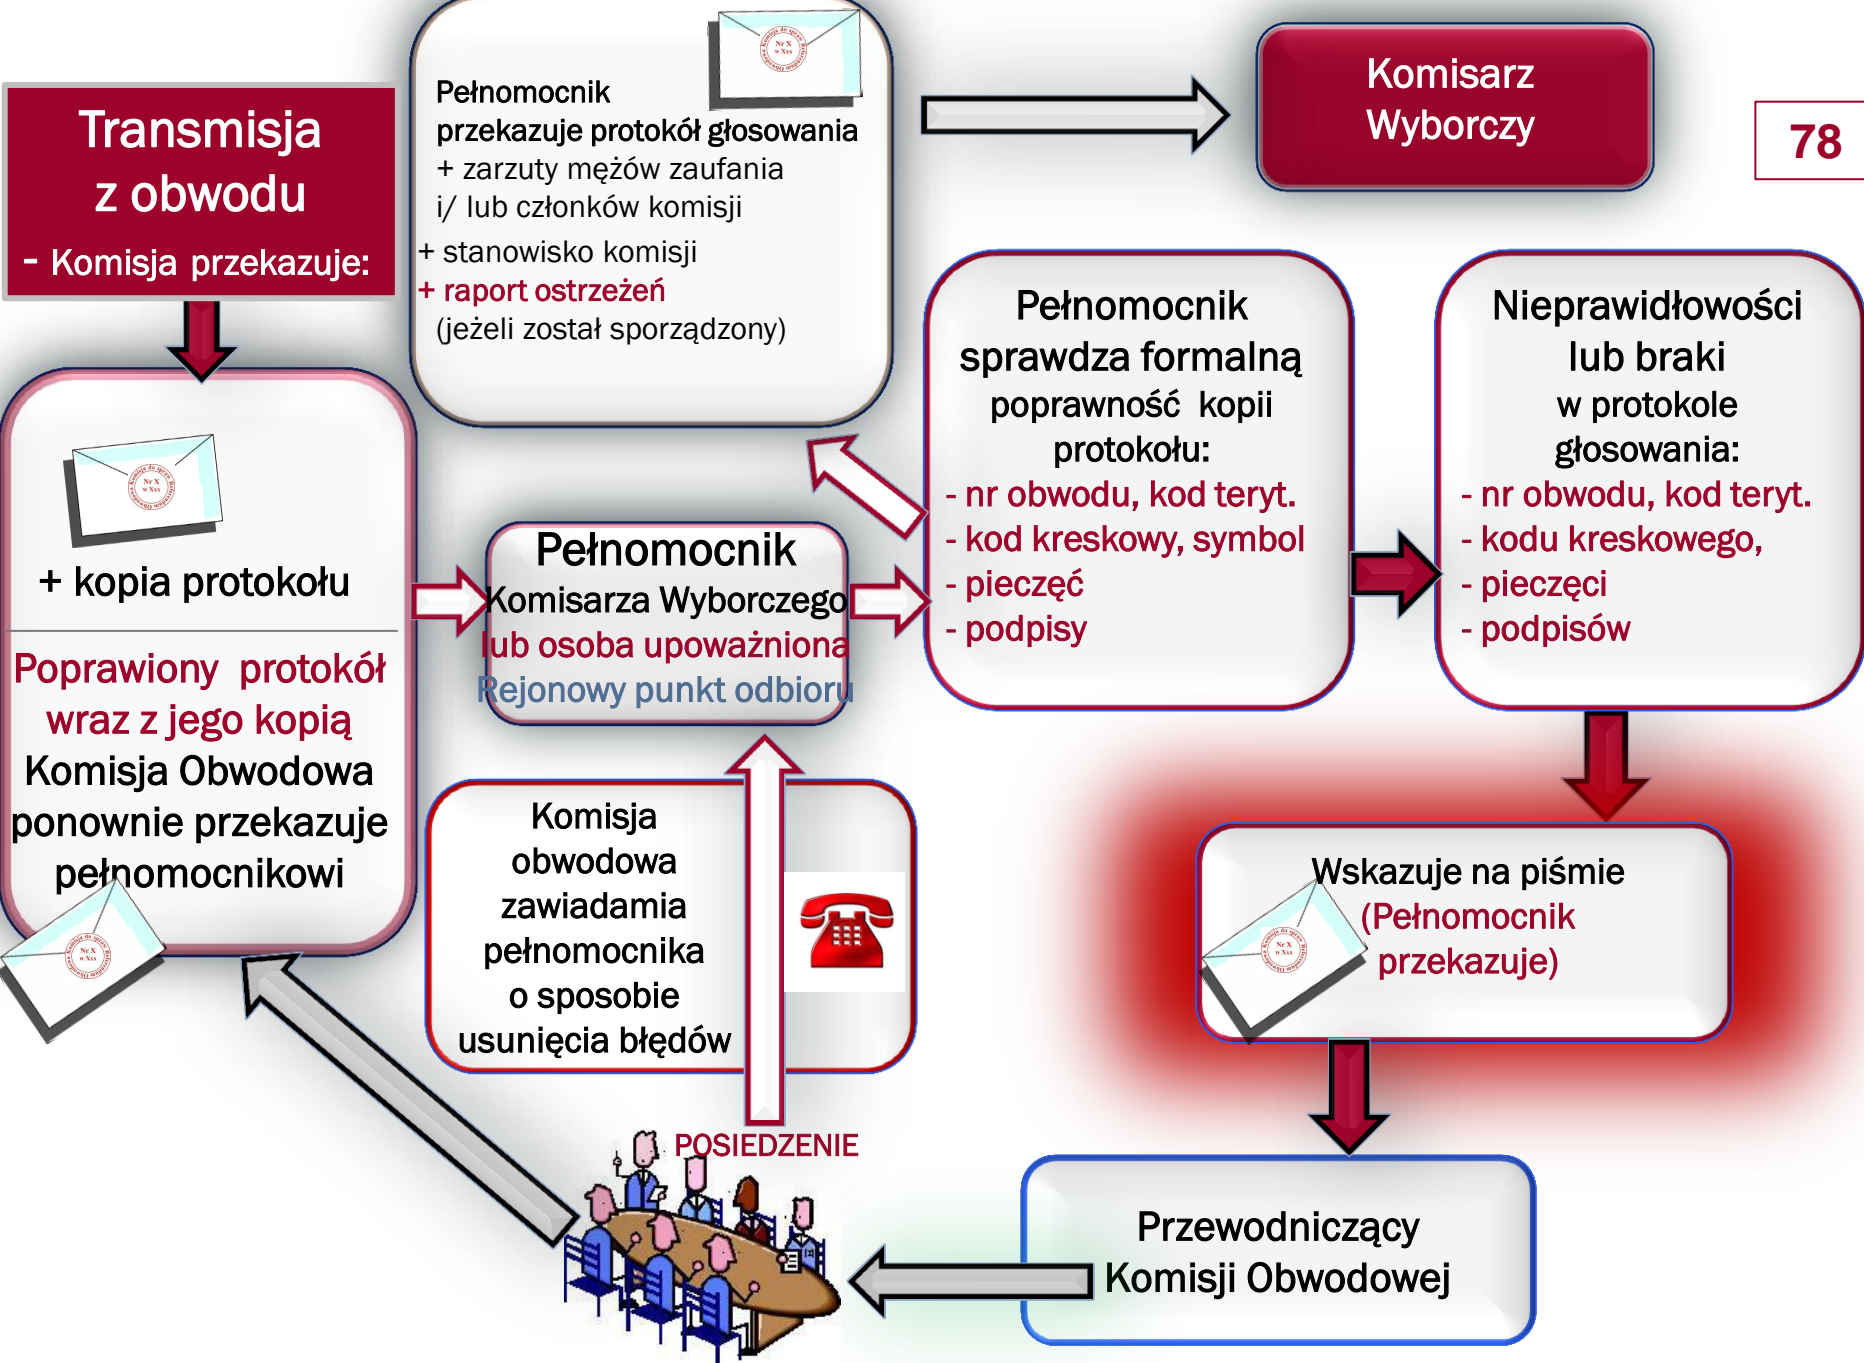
Transmisja z obwodu
- Komisja przekazuje:

Pełnomocnik przekazuje protokół głosowania
+ zarzuty mężów zaufania i/ lub członków komisji
+ stanowisko komisji
+ raport ostrzeżeń (jeżeli został sporządzony)

Komisarz Wyborczy

78

+ kopia protokołu

Poprawiony protokół wraz z jego kopią Komisja Obwodowa ponownie przekazuje pełnomocnikowi

Pełnomocnik Komisarza Wyborczego lub osoba upoważniona Rejonowy punkt odbioru

Pełnomocnik sprawdza formalną poprawność kopii protokołu:
- nr obwodu, kod teryt.
- kod kreskowy, symbol
- pieczęć
- podpisy

Nieprawidłowości lub braki w protokole głosowania:
- nr obwodu, kod teryt.
- kodu kreskowego,
- pieczęci
- podpisów

Komisja obwodowa zawiadamia pełnomocnika o sposobie usunięcia błędów

Wskazuje na piśmie (Pełnomocnik przekazuje)

POSIEDZENIE

Przewodniczący Komisji Obwodowej